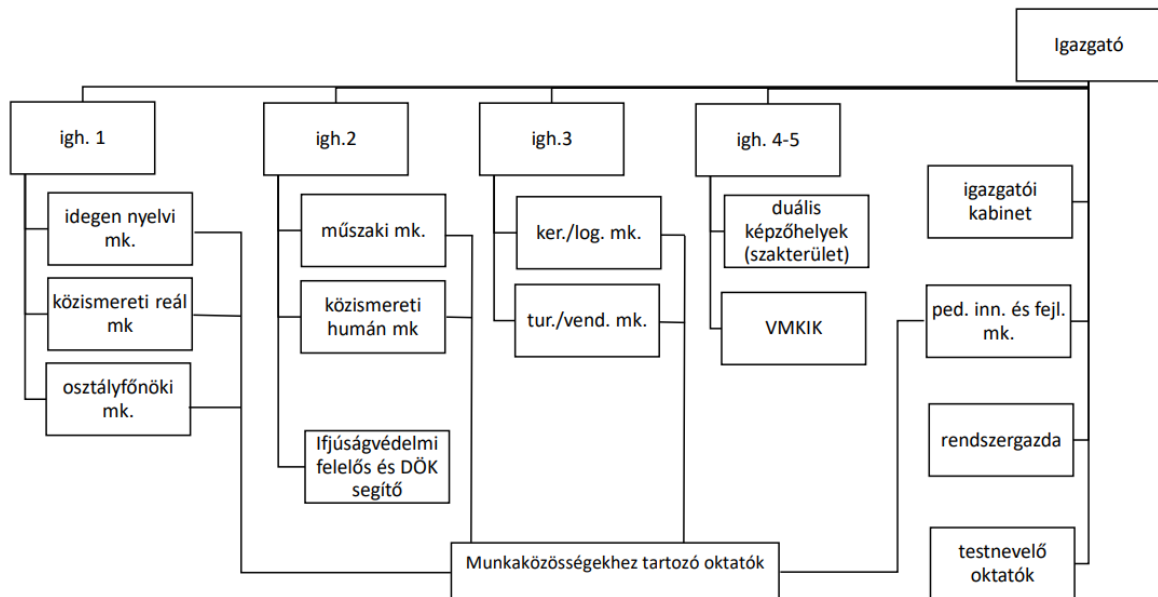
Igazgató

igh. 1

idegen nyelvi mk.

közismereti reál mk

osztályfőnöki mk.

igh.2

műszaki mk.

közismereti humán mk

Ifjúságvédelmi felelős és DÖK segítő

igh.3

ker./log. mk.

tur./vend. mk.

igh. 4-5

duális képzőhelyek (szakterület)

VMKIK

igazgatói kabinet

ped. inn. és fejl. mk.

rendszergazda

testnevelő oktatók

Munkaközösségekhez tartozó oktatók